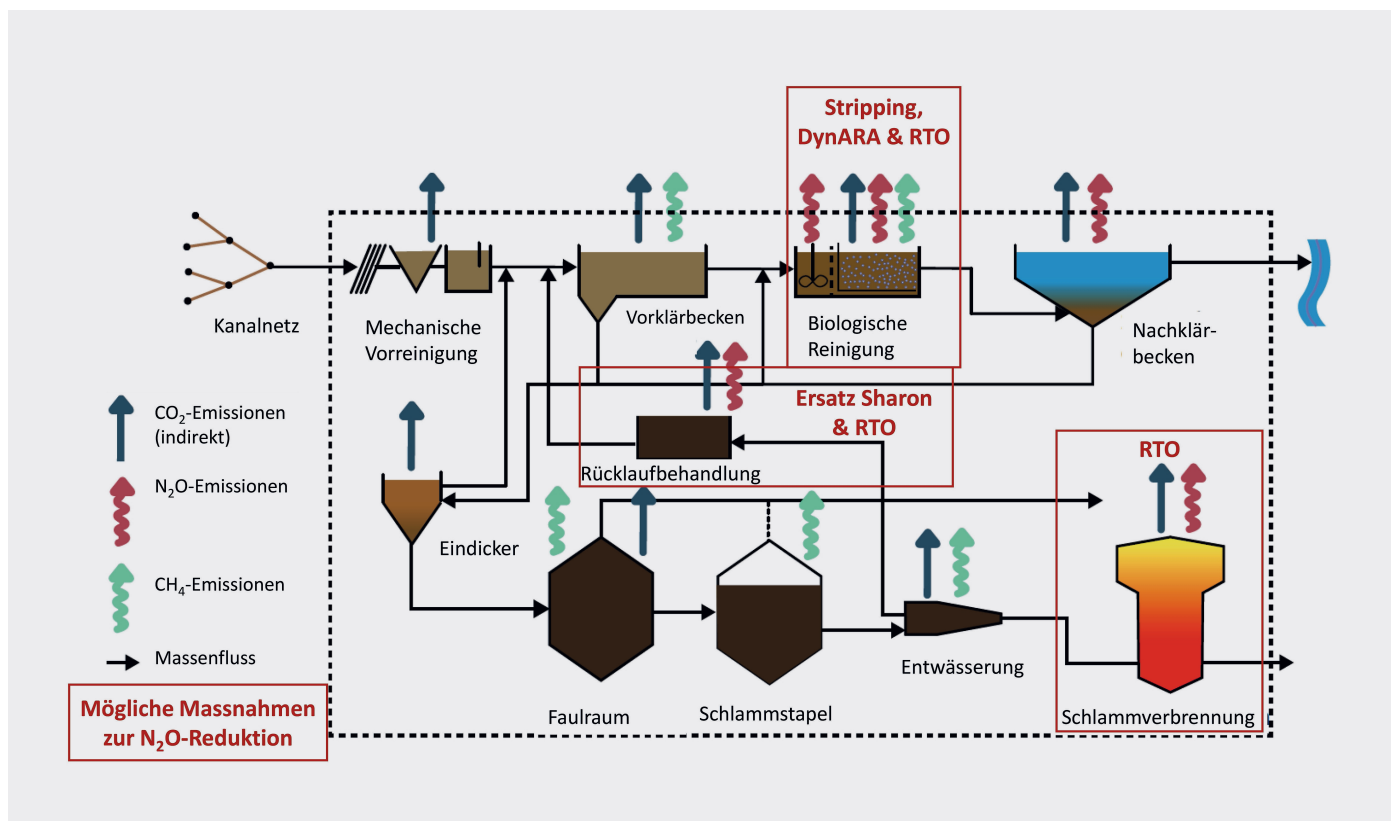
Stripping, DynARA & RTO

Kanalnetz

Mechanische Vorreinigung

Vorklärbecken

Biologische Reinigung

Nachklärbecken

$CO_2$-Emissionen (indirekt)

$N_2O$-Emissionen

$CH_4$-Emissionen

Massenfluss

Ersatz Sharon & RTO

Rücklaufbehandlung

RTO

Eindicker

Faulraum

Schlammstapel

Entwässerung

Schlammverbrennung

Mögliche Massnahmen zur $N_2O$-Reduktion